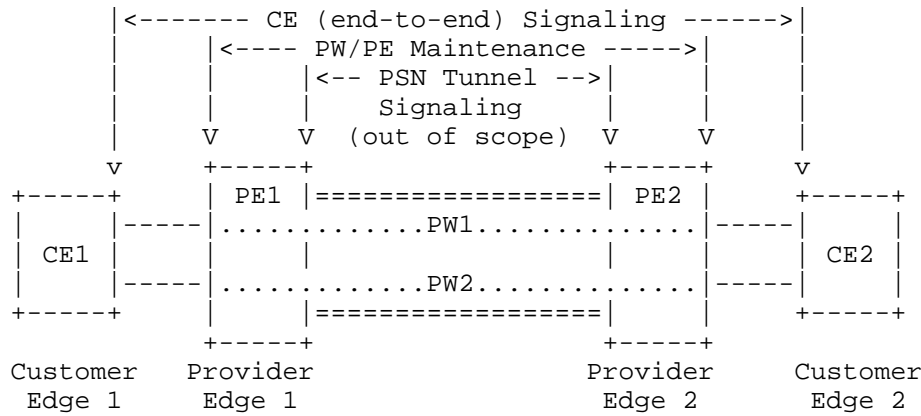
|<------- CE (end-to-end) Signaling ------>|
|<---- PW/PE Maintenance ----->|
|<-- PSN Tunnel -->|
Signaling
V V (out of scope) V V
v v

PE1 PE2
PW1
CE1 CE2
PW2

Customer Edge 1
Provider Edge 1
Provider Edge 2
Customer Edge 2